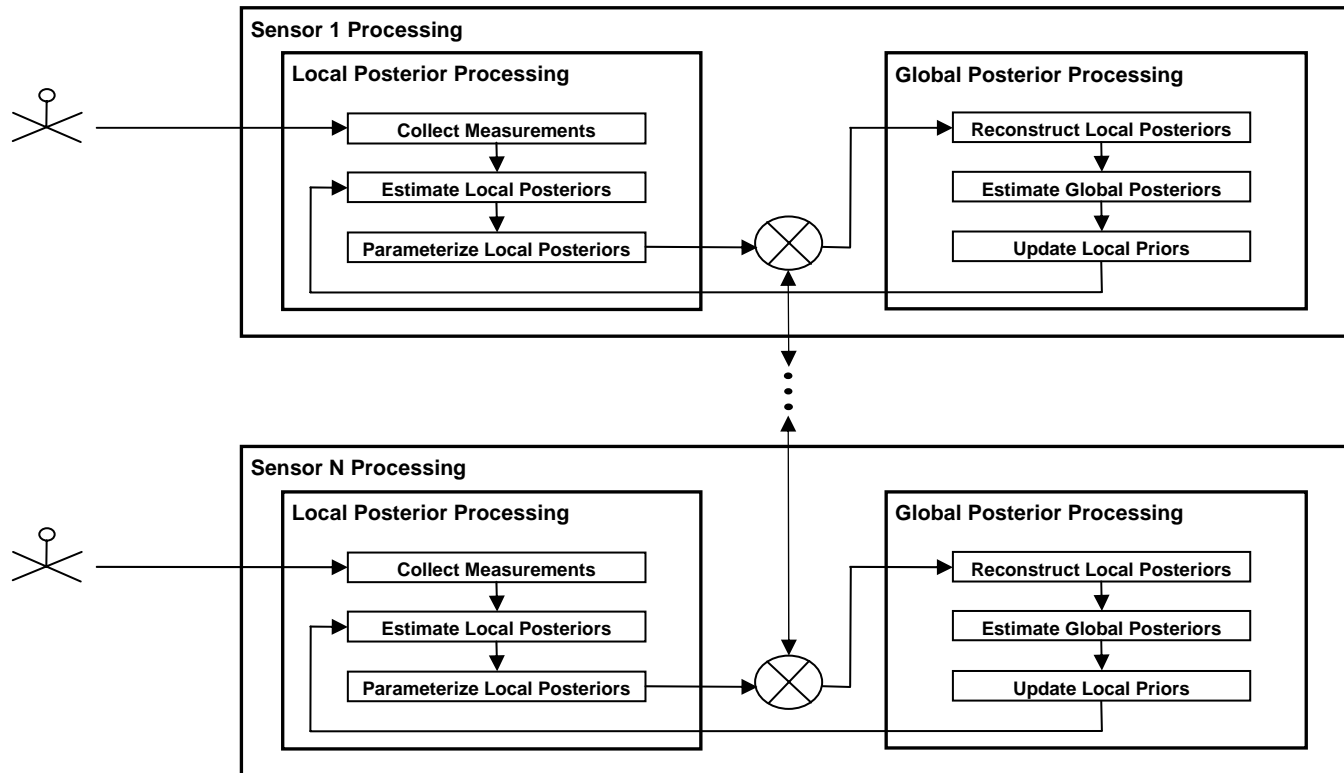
Sensor 1 Processing

Local Posterior Processing

Collect Measurements

Estimate Local Posteriors

Parameterize Local Posteriors

Global Posterior Processing

Reconstruct Local Posteriors

Estimate Global Posteriors

Update Local Priors

Sensor N Processing

Local Posterior Processing

Collect Measurements

Estimate Local Posteriors

Parameterize Local Posteriors

Global Posterior Processing

Reconstruct Local Posteriors

Estimate Global Posteriors

Update Local Priors